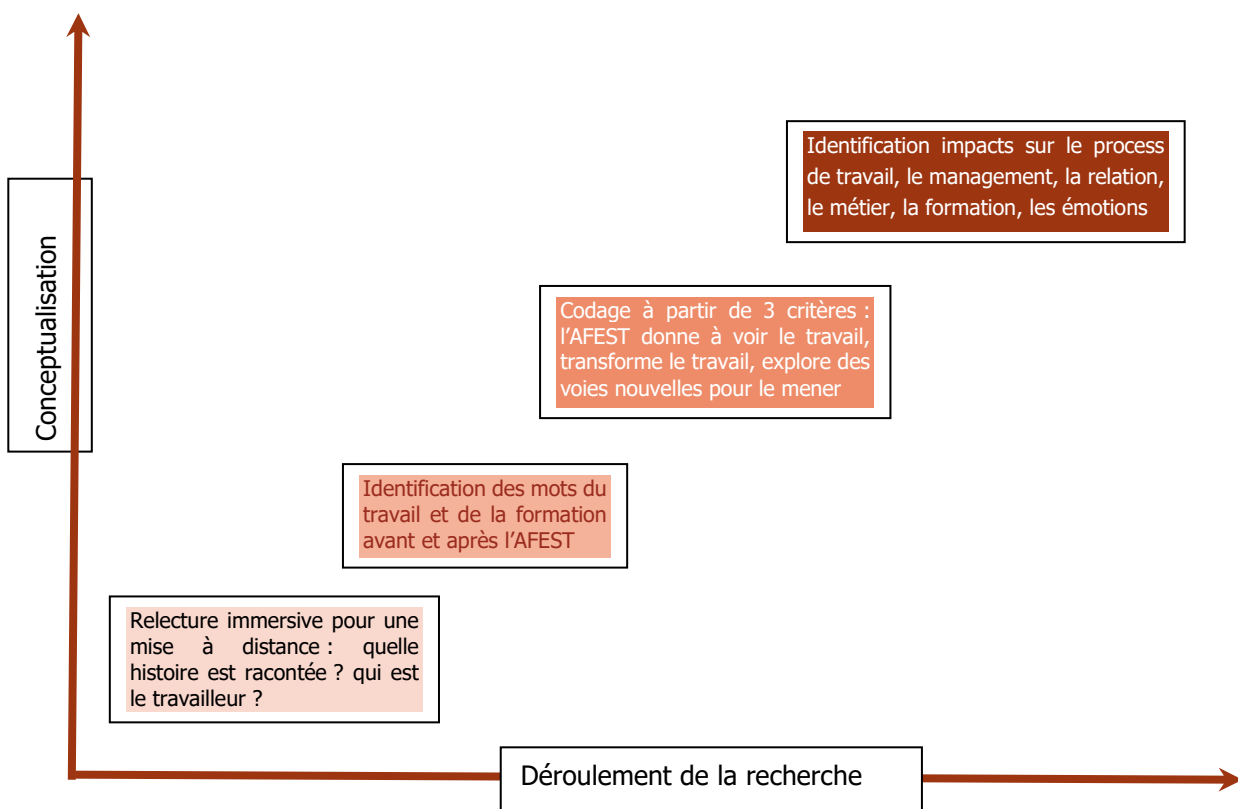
Conceptualisation

Identification impacts sur le process de travail, le management, la relation, le métier, la formation, les émotions

Codage à partir de 3 critères : l'AFEST donne à voir le travail, transforme le travail, explore des voies nouvelles pour le mener

Identification des mots du travail et de la formation avant et après l'AFEST

Relecture immersive pour une mise à distance : quelle histoire est racontée ? qui est le travailleur ?

Déroulement de la recherche